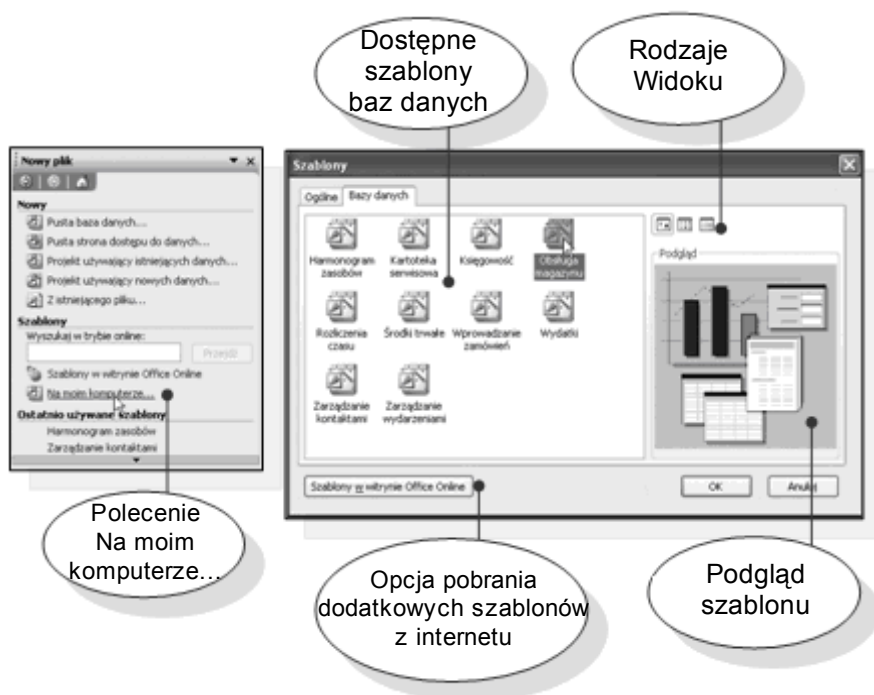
Dostępne szablony baz danych

Rodzaje Widoku

Nowy plik

Nowy

Pusta baza danych...

Pusta strona dostępu do danych...

Projekt używający istniejących danych...

Projekt używający nowych danych...

Z istniejącego pliku...

Szablony

Wyszukaj w trybie online:

Przejdź

Szablony w witrynie Office Online

Na moim komputerze...

Ostatnio używane szablony

Harmonogram zasobów

Zarządzanie kontaktami

Szablony

Ogólne

Bazy danych

Harmonogram zasobów

Kartoteka serwisowa

Księgowość

Obsługa magazynu

Rozliczenia czasu

Środki trwałe

Wprowadzanie zamówień

Wydatki

Zarządzanie kontaktami

Zarządzanie wydarzeniami

Podgląd

Szablony w witrynie Office Online

OK

Anuluj

Polecenie Na moim komputerze...

Opcja pobrania dodatkowych szablonów z internetu

Podgląd szablonu